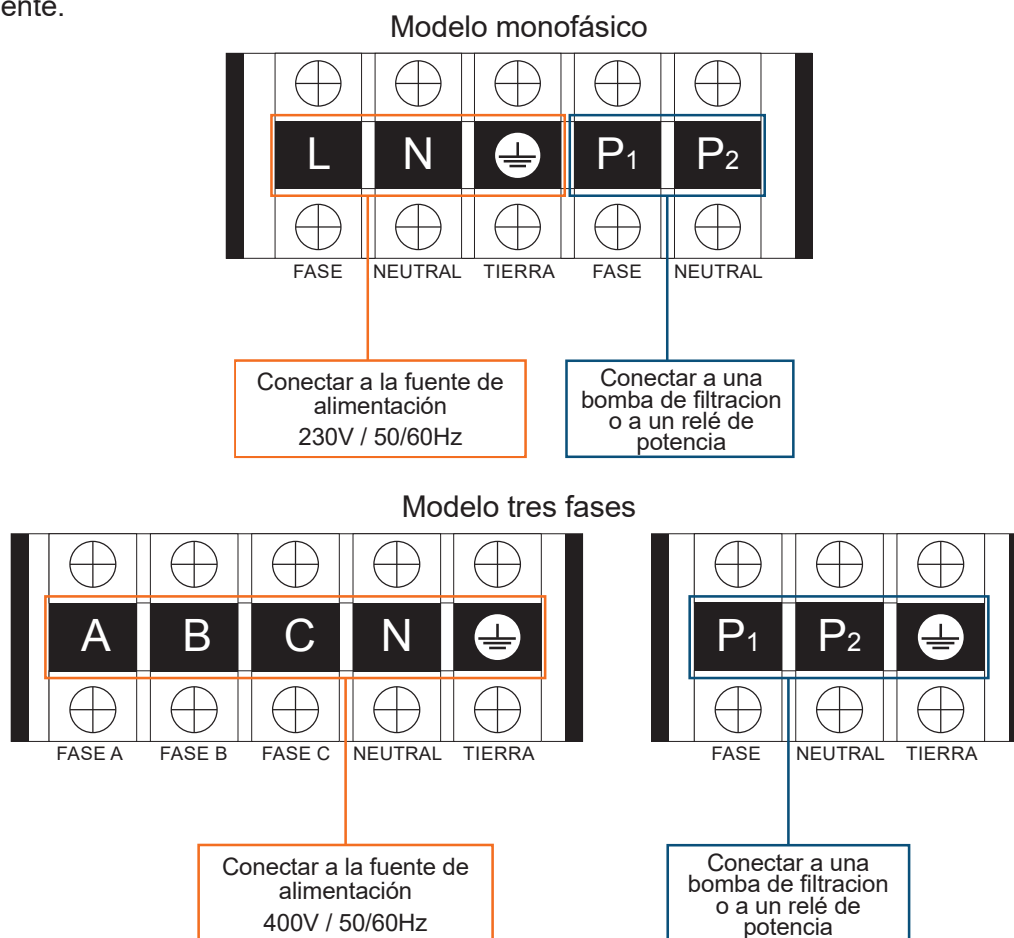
ente.

Modelo monofásico

L N $P_1$ $P_2$

FASE NEUTRAL TIERRA FASE NEUTRAL

Conectar a la fuente de alimentación
230V / 50/60Hz

Conectar a una bomba de filtracion o a un relé de potencia

Modelo tres fases

A B C N

FASE A FASE B FASE C NEUTRAL TIERRA

$P_1$ $P_2$

FASE NEUTRAL TIERRA

Conectar a la fuente de alimentación
400V / 50/60Hz

Conectar a una bomba de filtracion o a un relé de potencia